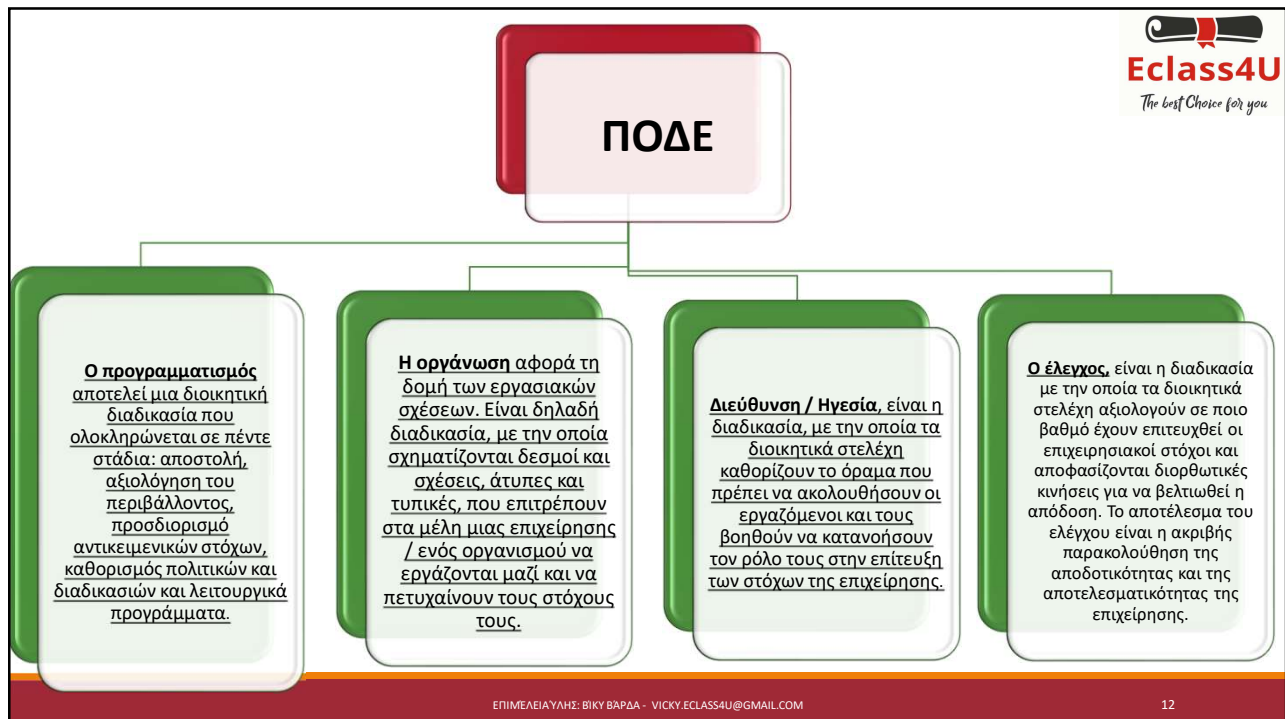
ΠΟΔΕ

Eclass4U
The best Choice for you

Ο προγραμματισμός αποτελεί μια διοικητική διαδικασία που ολοκληρώνεται σε πέντε στάδια: αποστολή, αξιολόγηση του περιβάλλοντος, προσδιορισμό αντικειμενικών στόχων, καθορισμός πολιτικών και διαδικασιών και λειτουργικά προγράμματα.

Η οργάνωση αφορά τη δομή των εργασιακών σχέσεων. Είναι δηλαδή διαδικασία, με την οποία σχηματίζονται δεσμοί και σχέσεις, άτυπες και τυπικές, που επιτρέπουν στα μέλη μιας επιχείρησης / ενός οργανισμού να εργάζονται μαζί και να πετυχαίνουν τους στόχους τους.

Διεύθυνση / Ηγεσία, είναι η διαδικασία, με την οποία τα διοικητικά στελέχη καθορίζουν το όραμα που πρέπει να ακολουθήσουν οι εργαζόμενοι και τους βοηθούν να κατανοήσουν τον ρόλο τους στην επίτευξη των στόχων της επιχείρησης.

Ο έλεγχος, είναι η διαδικασία με την οποία τα διοικητικά στελέχη αξιολογούν σε ποιο βαθμό έχουν επιτευχθεί οι επιχειρησιακοί στόχοι και αποφασίζονται διορθωτικές κινήσεις για να βελτιωθεί η απόδοση. Το αποτέλεσμα του ελέγχου είναι η ακριβής παρακολούθηση της αποδοτικότητας και της αποτελεσματικότητας της επιχείρησης.

ΕΠΙΜΕΛΕΙΑ ΥΛΗΣ: ΒΙΚΥ ΒΑΡΔΑ - VICKY.ECLASS4U@GMAIL.COM

12